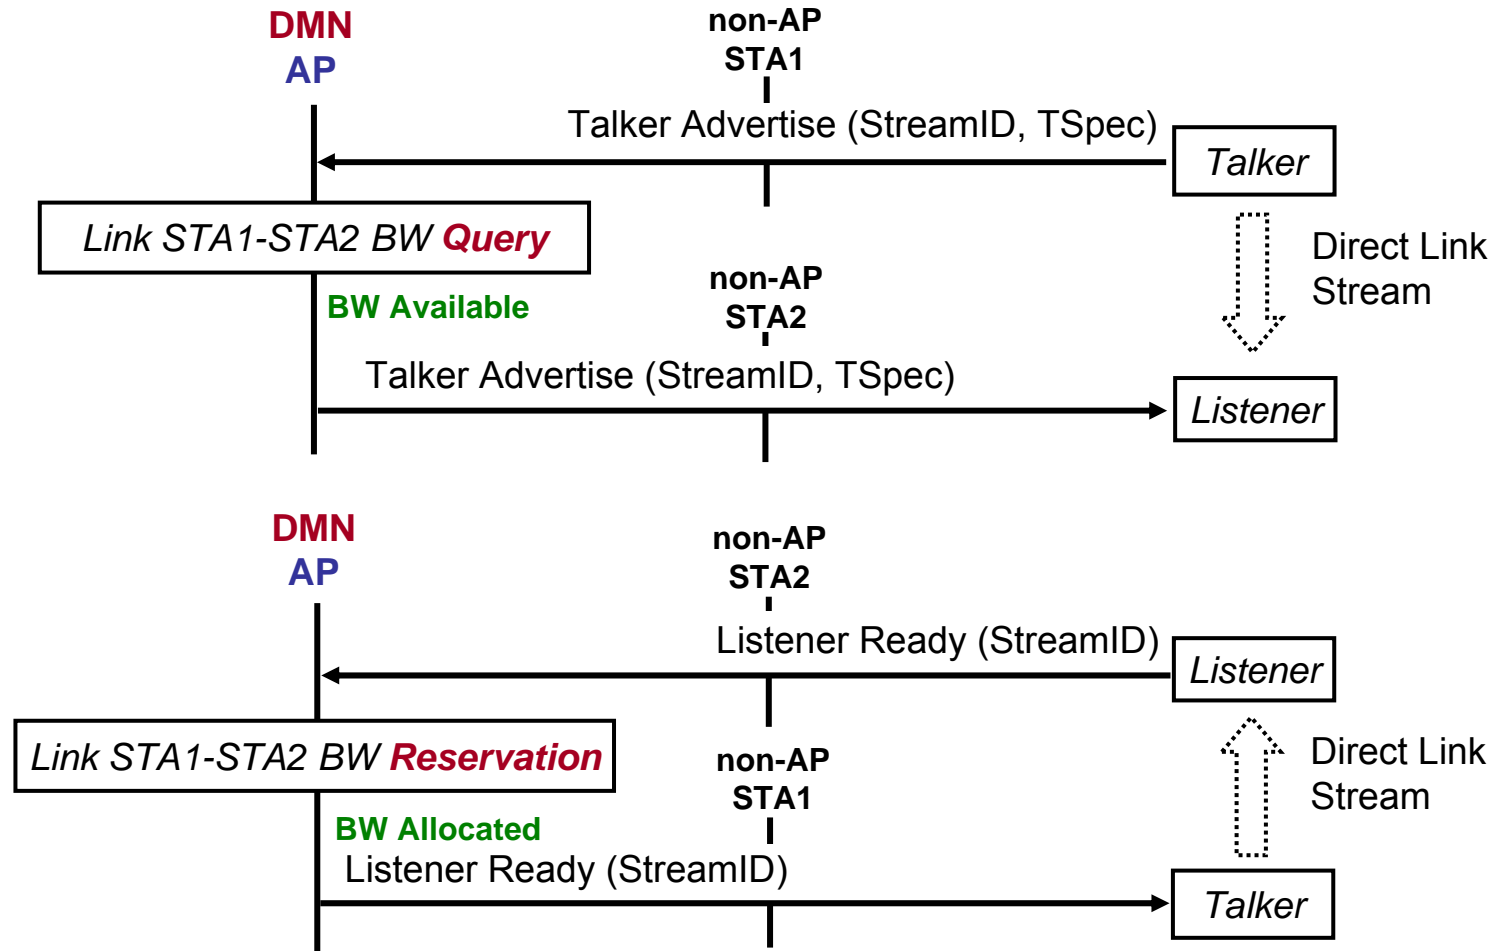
DMN
AP

non-AP
STA1

Talker Advertise (StreamID, TSpec)

Talker

Link STA1-STA2 BW Query

Direct Link
Stream

BW Available

non-AP
STA2

Talker Advertise (StreamID, TSpec)

Listener

DMN
AP

non-AP
STA2

Listener Ready (StreamID)

Listener

Link STA1-STA2 BW Reservation

Direct Link
Stream

non-AP
STA1

BW Allocated

Listener Ready (StreamID)

Talker